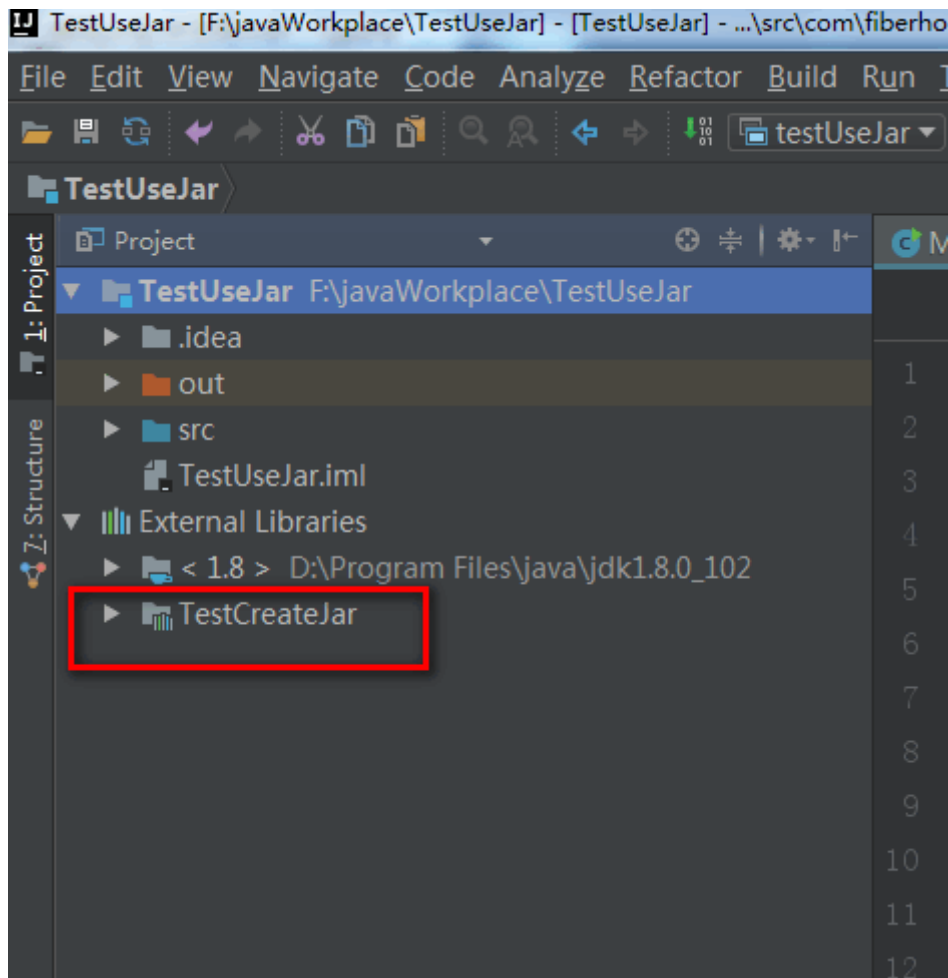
IJ TestUseJar - [F:\javaWorkplace\TestUseJar] - [TestUseJar] - ...\src\com\fiberho

File Edit View Navigate Code Analyze Refactor Build Run

testUseJar

TestUseJar

1: Project

7: Structure

Project

TestUseJar F:\javaWorkplace\TestUseJar

.idea

out

src

TestUseJar.iml

External Libraries

< 1.8 > D:\Program Files\java\jdk1.8.0_102

TestCreateJar

1
2
3
4
5
6
7
8
9
10
11
12